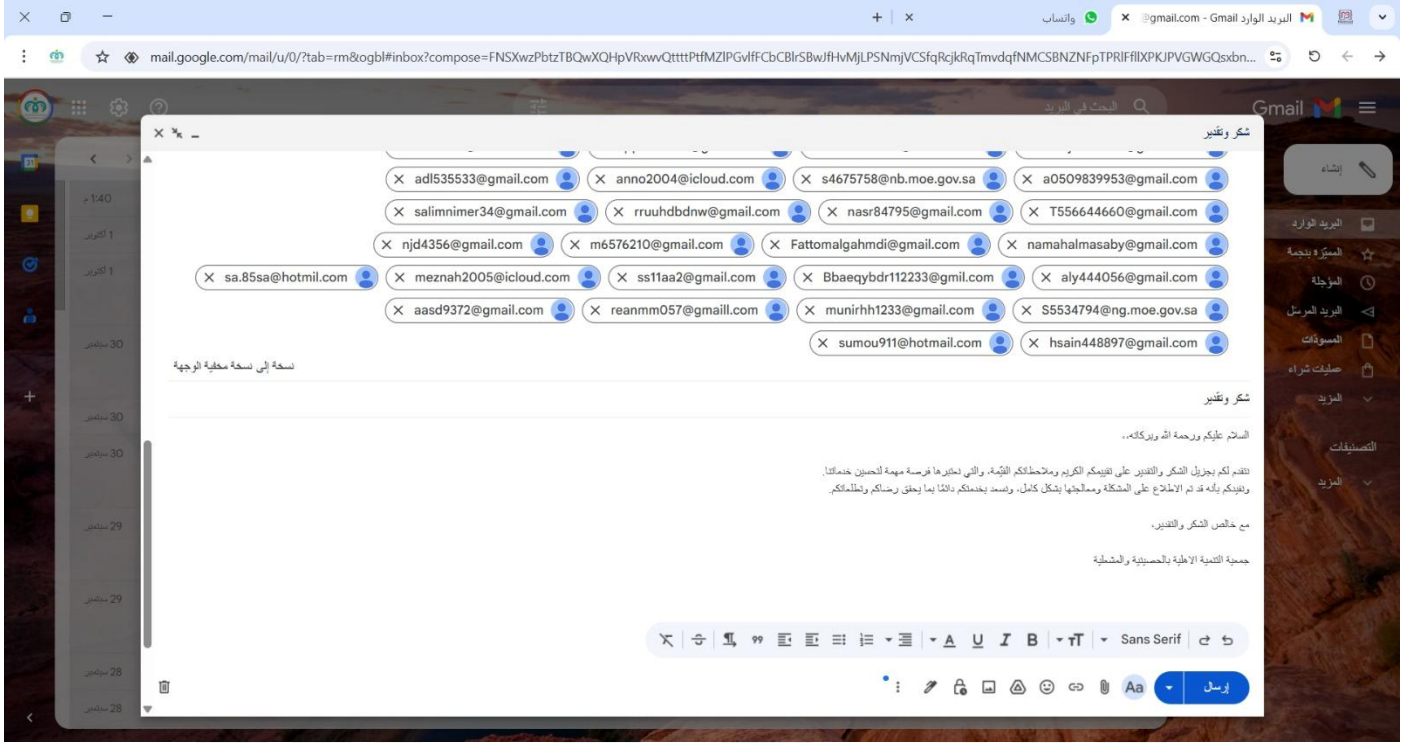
البريد الوارد Gmail - @gmail.com
واتساب

mail.google.com/mail/u/0/?tab=rm&ogbl#inbox?compose=FNSXwzPbtzTBQwXQHpVRxwvQttttPtfMZlPGvlfFCbCBlrSBwJfHvMjLPSNmjVCSfqRcjkRqTmvdqfNMCSBNZNFpTPRlFfllXPKJPVGWGQsxbn...

Gmail
البحث في البريد

إنشاء
البريد الوارد
المميّزة بنجمة
المؤجلة
البريد المرسل
المسودات
عمليات شراء
المزيد
التصنيفات
المزيد

1:40
1 أكتوبر
1 أكتوبر
30 سبتمبر
30 سبتمبر
30 سبتمبر
29 سبتمبر
29 سبتمبر
28 سبتمبر
28 سبتمبر

شكر وتقدير

adl535533@gmail.com
anno2004@icloud.com
s4675758@nb.moe.gov.sa
a0509839953@gmail.com
salimnimer34@gmail.com
rruuhdbdnw@gmail.com
nasr84795@gmail.com
T556644660@gmail.com
njd4356@gmail.com
m6576210@gmail.com
Fattomalgahmdi@gmail.com
namahalmasaby@gmail.com
sa.85sa@hotmil.com
meznah2005@icloud.com
ss11aa2@gmail.com
Bbaeqybdr112233@gmil.com
aly444056@gmail.com
aasd9372@gmail.com
reanmm057@gmaill.com
munirhh1233@gmail.com
S5534794@ng.moe.gov.sa
sumou911@hotmail.com
hsain448897@gmail.com

نسخة إلى نسخة مخفية الوجهة

شكر وتقدير

السلام عليكم ورحمة الله وبركاته،

نتقدم لكم بجزيل الشكر والتقدير على تقييمكم الكريم وملاحظاتكم القيّمة، والتي نعتبرها فرصة مهمة لتحسين خدماتنا.
ونفيدكم بأنه قد تم الاطلاع على المشكلة ومعالجتها بشكل كامل، ونسعد بخدمتكم دائمًا بما يحقق رضاكم وتطلعاتكم.

مع خالص الشكر والتقدير،

جمعية التنمية الاهلية بالحسينية والمشعلية

Sans Serif
إرسال